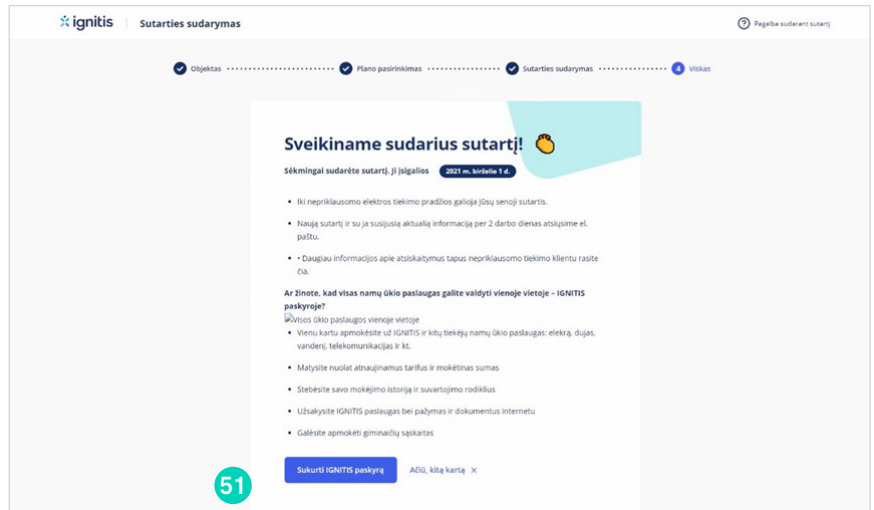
ignitis | Sutarties sudarymas

Pagalba sudarant sutartį

Objektas Plano pasirinkimas Sutarties sudarymas 4 Viskas

Sveikiname sudarius sutartį!

Sėkmingai sudarėte sutartį. Ji įsigalios 2021 m. birželio 1 d.

• Iki nepriklausomo elektros tiekimo pradžios galioja jūsų senoji sutartis.

• Naują sutartį ir su ja susijusią aktualią informaciją per 2 darbo dienas atsiųsime el. paštu.

• • Daugiau informacijos apie atsiskaitymus tapus nepriklausomo tiekimo klientu rasite čia.

Ar žinote, kad visas namų ūkio paslaugas galite valdyti vienoje vietoje – IGNITIS paskyroje?

Visos ūkio paslaugos vienoje vietoje

• Vienu kartu apmokėsite už IGNITIS ir kitų tiekėjų namų ūkio paslaugas: elektrą, dujas, vandenį, telekomunikacijas ir kt.

• Matysite nuolat atnaujinamus tarifus ir mokėtinas sumas

• Stebėsite savo mokėjimo istoriją ir suvartojimo rodiklius

• Užsakysite IGNITIS paslaugas bei pažymas ir dokumentus internetu

• Galėsite apmokėti gimінаičių sąskaitas

Sukurti IGNITIS paskyrą

Ačiū, kitą kartą ×

51